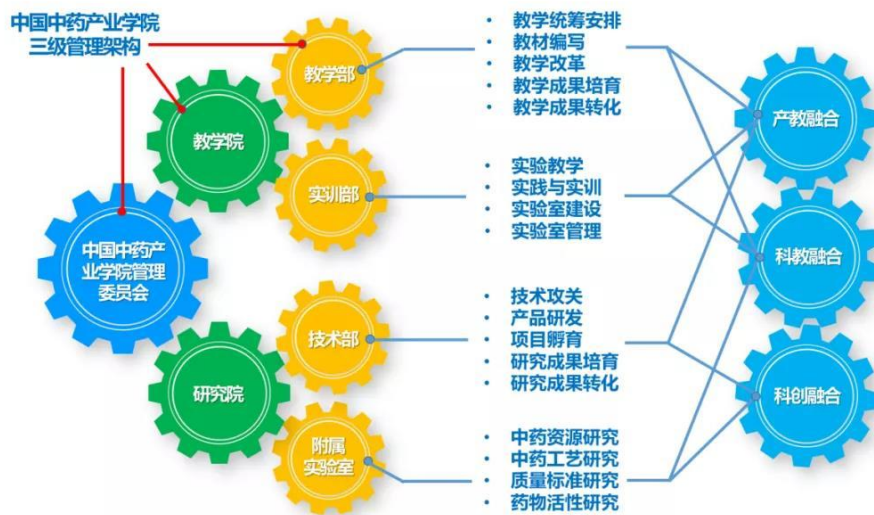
中国中药产业学院
三级管理架构

中国中药产业学院管理委员会

教学院

教学部

• 教学统筹安排
• 教材编写
• 教学改革
• 教学成果培育
• 教学成果转化

实训部

• 实验教学
• 实践与实训
• 实验室建设
• 实验室管理

研究院

技术部

• 技术攻关
• 产品研发
• 项目孵育
• 研究成果培育
• 研究成果转化

附属实验室

• 中药资源研究
• 中药工艺研究
• 质量标准研究
• 药物活性研究

产教融合

科教融合

科创融合